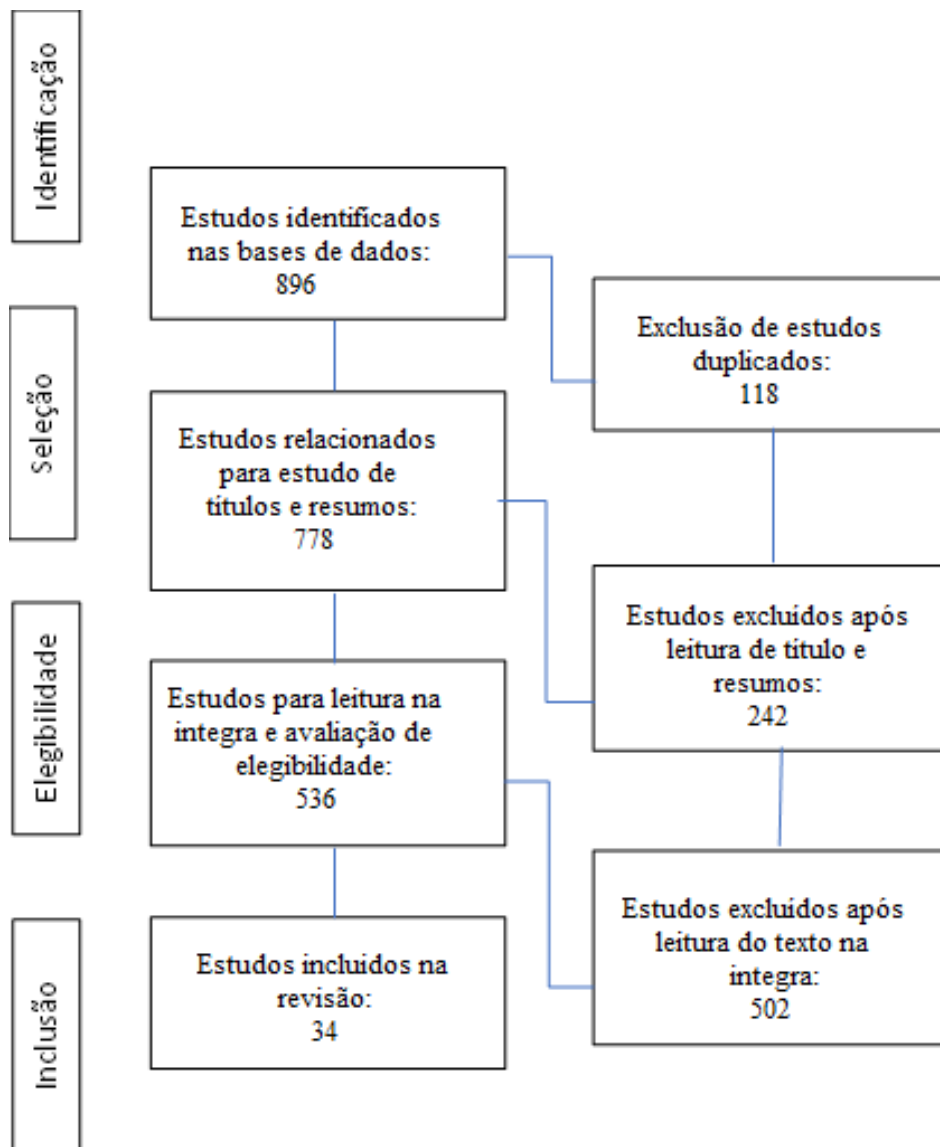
Identificação

Estudos identificados nas bases de dados: 896

Exclusão de estudos duplicados: 118

Seleção

Estudos relacionados para estudo de títulos e resumos: 778

Estudos excluídos após leitura de título e resumos: 242

Elegibilidade

Estudos para leitura na integra e avaliação de elegibilidade: 536

Estudos excluídos após leitura do texto na integra: 502

Inclusão

Estudos incluídos na revisão: 34